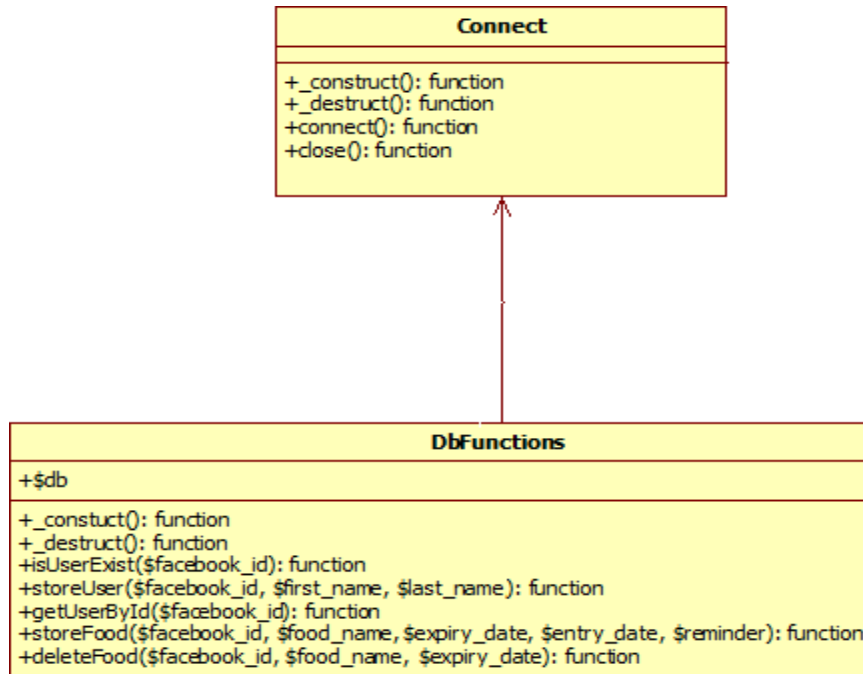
Connect

+_construct(): function
+_destruct(): function
+connect(): function
+close(): function

DbFunctions

+$db

+_constuct(): function
+_destruct(): function
+isUserExist($facebook_id): function
+storeUser($facebook_id, $first_name, $last_name): function
+getUserById($facebook_id): function
+storeFood($facebook_id, $food_name,$expiry_date, $entry_date, $reminder): function
+deleteFood($facebook_id, $food_name, $expiry_date): function